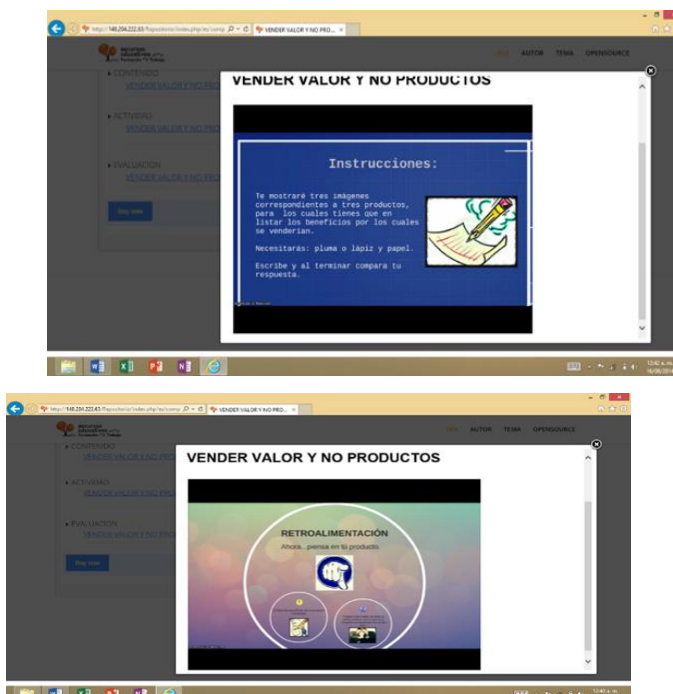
http://148.204.222.63/Repositorio/index.php/es/comp VENDER VALOR Y NO PRO...

Recursos educativos Formación Trabajo

INICIO AUTOR TEMA OPENSOURCE

▸ CONTENIDO
VENDER VALOR Y NO PRO

▸ ACTIVIDAD
VENDER VALOR Y NO PRO

▸ EVALUACION
VENDER VALOR Y NO PRO

Buy now

VENDER VALOR Y NO PRODUCTOS

Instrucciones:

Te mostraré tres imágenes correspondientes a tres productos, para los cuales tienes que en listar los beneficios por los cuales se venderían.

Necesitarás: pluma o lápiz y papel.

Escribe y al terminar compara tu respuesta.

12:42 a. m.
16/06/2014

http://148.204.222.63/Repositorio/index.php/es/comp VENDER VALOR Y NO PRO...

Recursos educativos Formación Trabajo

INICIO AUTOR TEMA OPENSOURCE

▸ CONTENIDO
VENDER VALOR Y NO PRO

▸ ACTIVIDAD
VENDER VALOR Y NO PRO

▸ EVALUACION
VENDER VALOR Y NO PRO

Buy now

VENDER VALOR Y NO PRODUCTOS

RETROALIMENTACIÓN

Ahora...piensa en tu producto.

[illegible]

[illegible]

12:43 a. m.